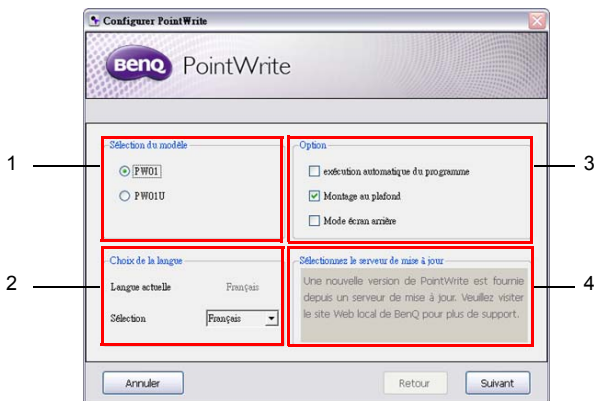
Configurer PointWrite

BenQ PointWrite

1

Sélection du modèle

PW01

PW01U

Option

exécution automatique du programme

Montage au plafond

Mode écran arrière

3

2

Choix de la langue

Langue actuelle Français

Sélection Français

Sélectionnez le serveur de mise à jour

Une nouvelle version de PointWrite est fournie depuis un serveur de mise à jour. Veuillez visiter le site Web local de BenQ pour plus de support.

4

Annuler

Retour

Suivant